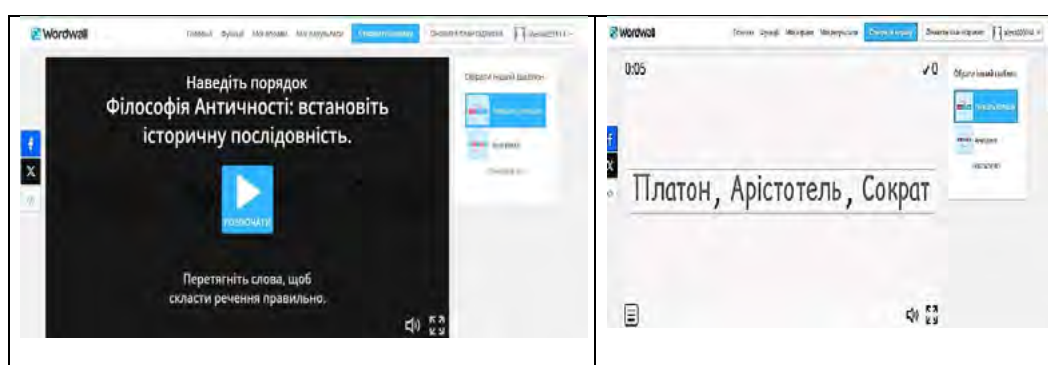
Wordwall

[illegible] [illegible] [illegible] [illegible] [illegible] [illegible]

Наведіть порядок

Філософія Античності: встановіть історичну послідовність.

f

X

РОЗПОЧАТИ

Перетягніть слова, щоб скласти речення правильно.

Обрати інший шаблон

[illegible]

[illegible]

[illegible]

Wordwall

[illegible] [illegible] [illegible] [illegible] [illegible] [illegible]

0:05

✓0

f

X

Платон, Арістотель, Сократ

Обрати інший шаблон

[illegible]

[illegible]

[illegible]